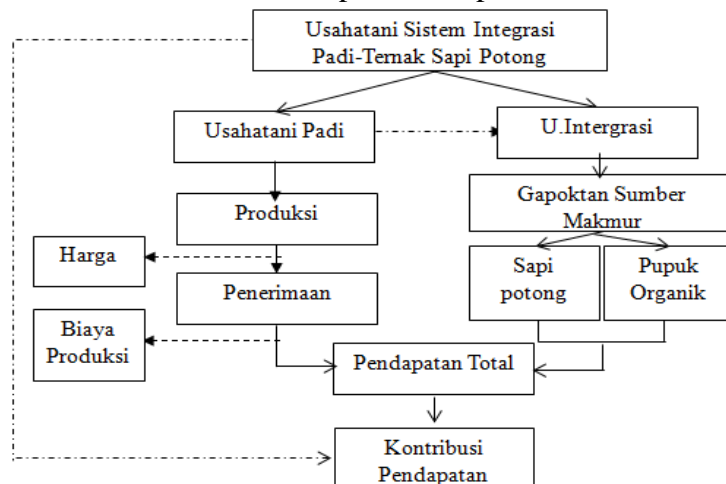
Usahatani Sistem Integrasi Padi-Ternak Sapi Potong

Usahatani Padi

U.Intergrasi

Produksi

Gapoktan Sumber Makmur

Harga

Penerimaan

Sapi potong

Pupuk Organik

Biaya Produksi

Pendapatan Total

Kontribusi Pendapatan